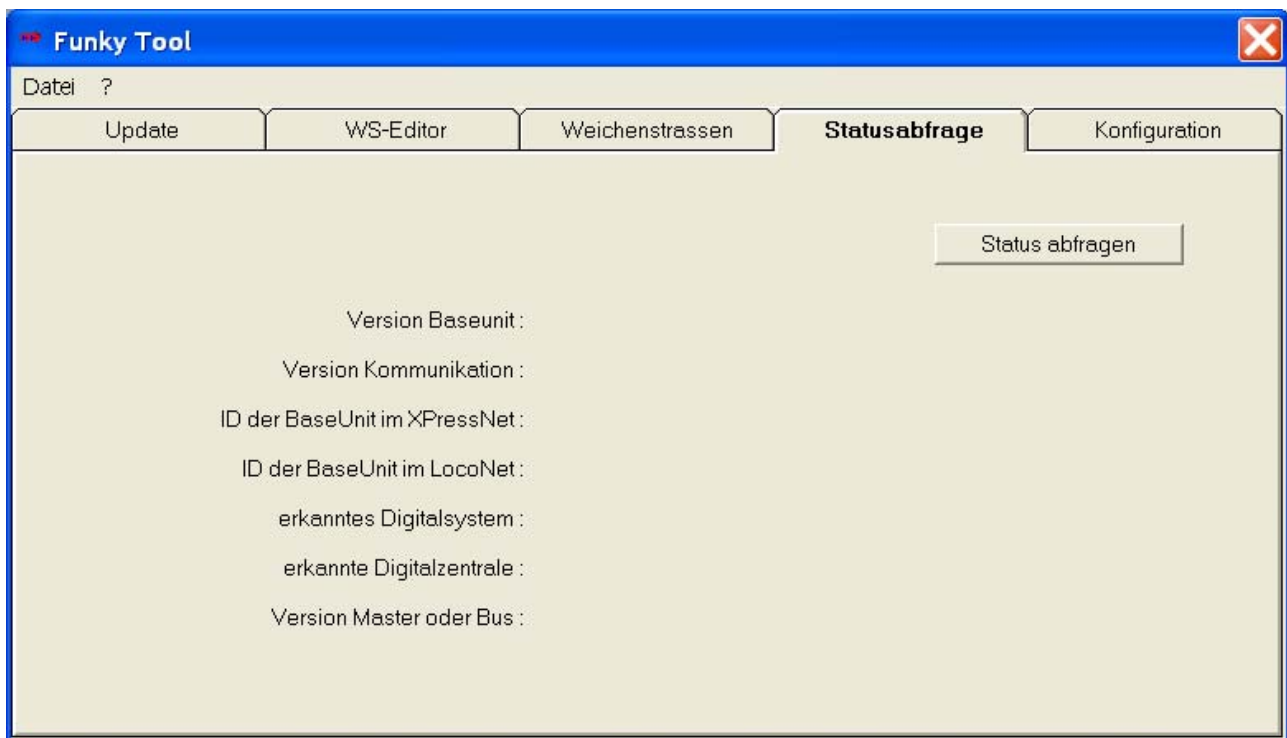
Funky Tool

Datei ?

Update | WS-Editor | Weichenstrassen | Statusabfrage | Konfiguration

Status abfragen

Version Baseunit :

Version Kommunikation :

ID der BaseUnit im XPressNet :

ID der BaseUnit im LocoNet :

erkanntes Digitalsystem :

erkannte Digitalzentrale :

Version Master oder Bus :